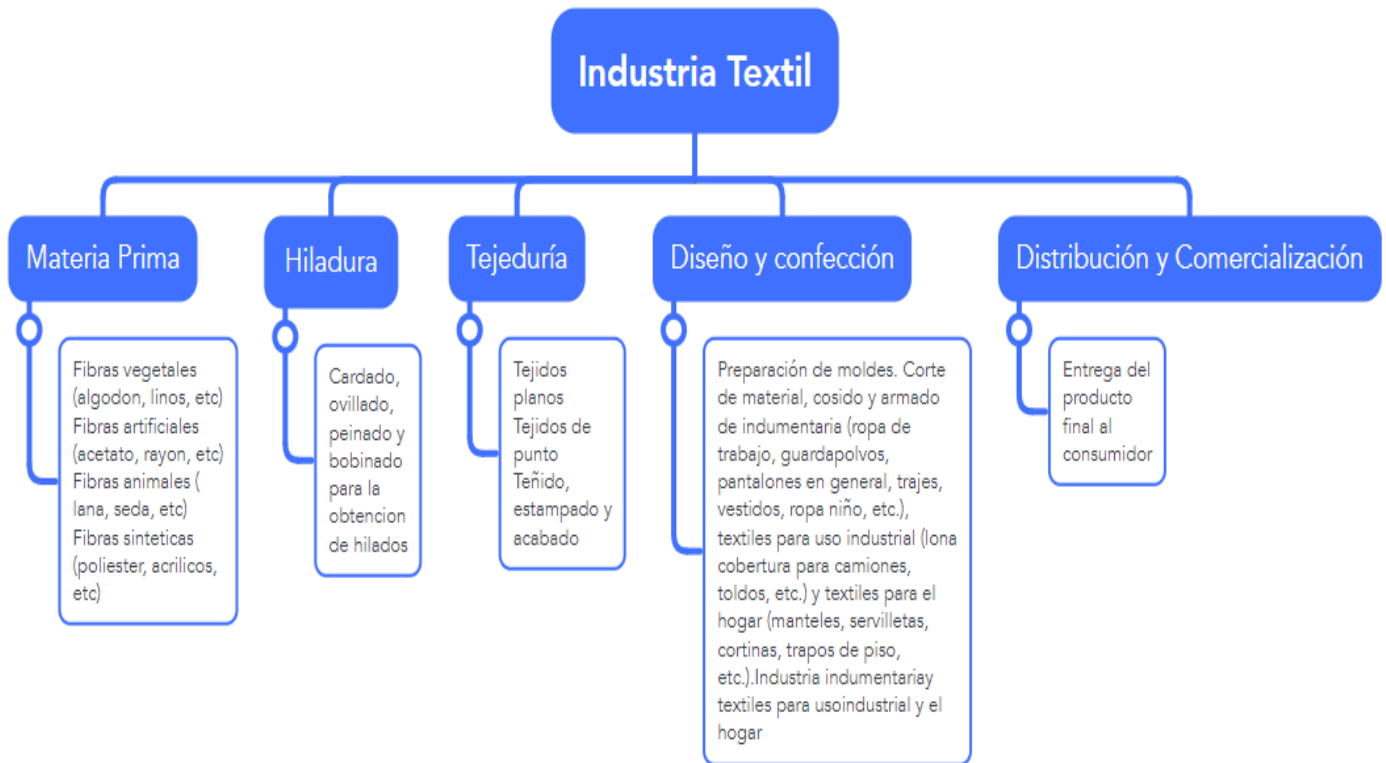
Industria Textil

Materia Prima

Fibras vegetales (algodon, linos, etc)
Fibras artificiales (acetato, rayon, etc)
Fibras animales ( lana, seda, etc)
Fibras sinteticas (poliester, acrilicos, etc)

Hiladura

Cardado, ovillado, peinado y bobinado para la obtencion de hilados

Tejeduría

Tejidos planos
Tejidos de punto
Teñido, estampado y acabado

Diseño y confección

Preparación de moldes. Corte de material, cosido y armado de indumentaria (ropa de trabajo, guardapolvos, pantalones en general, trajes, vestidos, ropa niño, etc.), textiles para uso industrial (lona cobertura para camiones, toldos, etc.) y textiles para el hogar (manteles, servilletas, cortinas, trapos de piso, etc.).Industria indumentariay textiles para usoindustrial y el hogar

Distribución y Comercialización

Entrega del producto final al consumidor